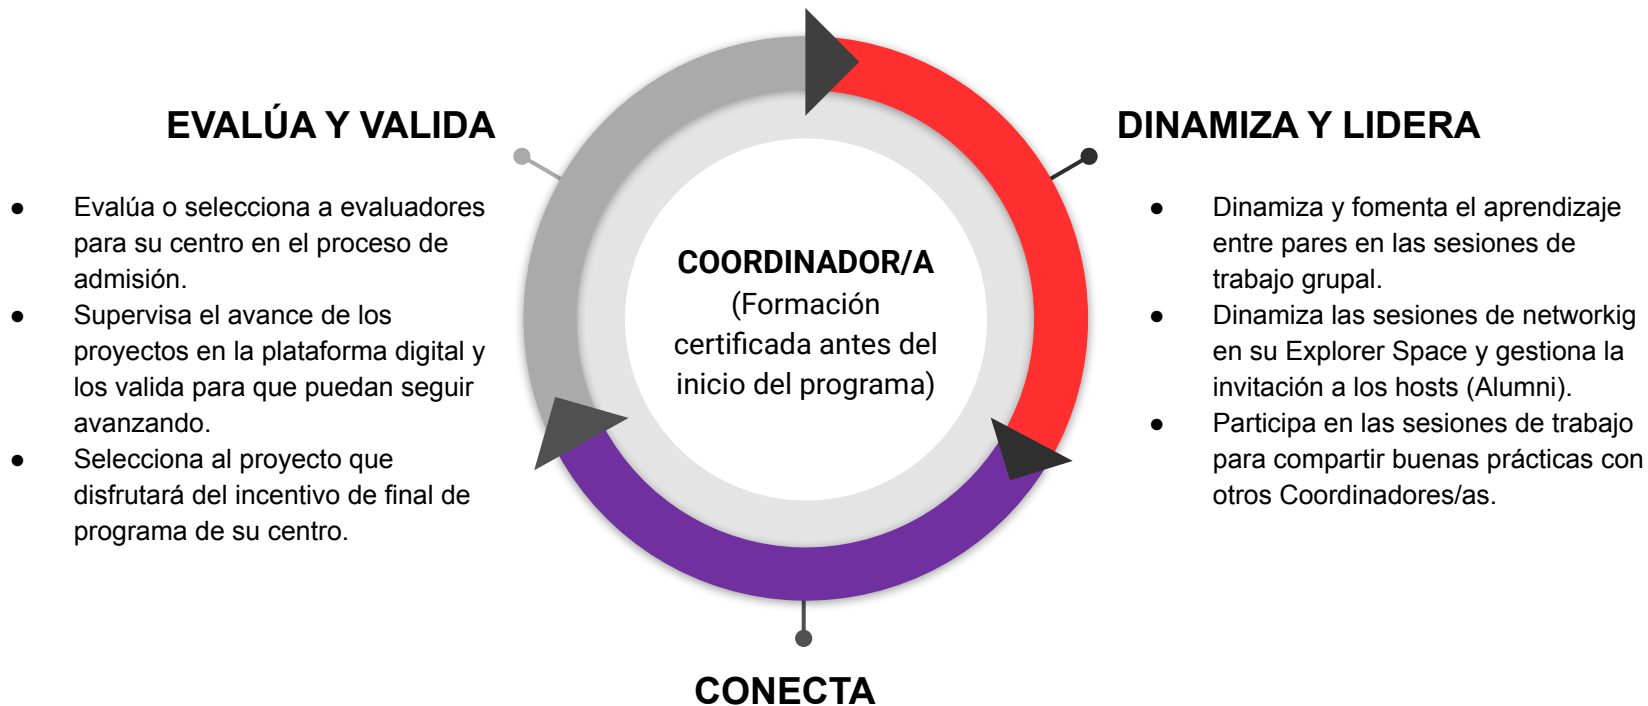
EVALÚA Y VALIDA

- Evalúa o selecciona a evaluadores para su centro en el proceso de admisión.
- Supervisa el avance de los proyectos en la plataforma digital y los valida para que puedan seguir avanzando.
- Selecciona al proyecto que disfrutará del incentivo de final de programa de su centro.

COORDINADOR/A
(Formación certificada antes del inicio del programa)

DINAMIZA Y LIDERA

- Dinamiza y fomenta el aprendizaje entre pares en las sesiones de trabajo grupal.
- Dinamiza las sesiones de networkig en su Explorer Space y gestiona la invitación a los hosts (Alumni).
- Participa en las sesiones de trabajo para compartir buenas prácticas con otros Coordinadores/as.

CONECTA